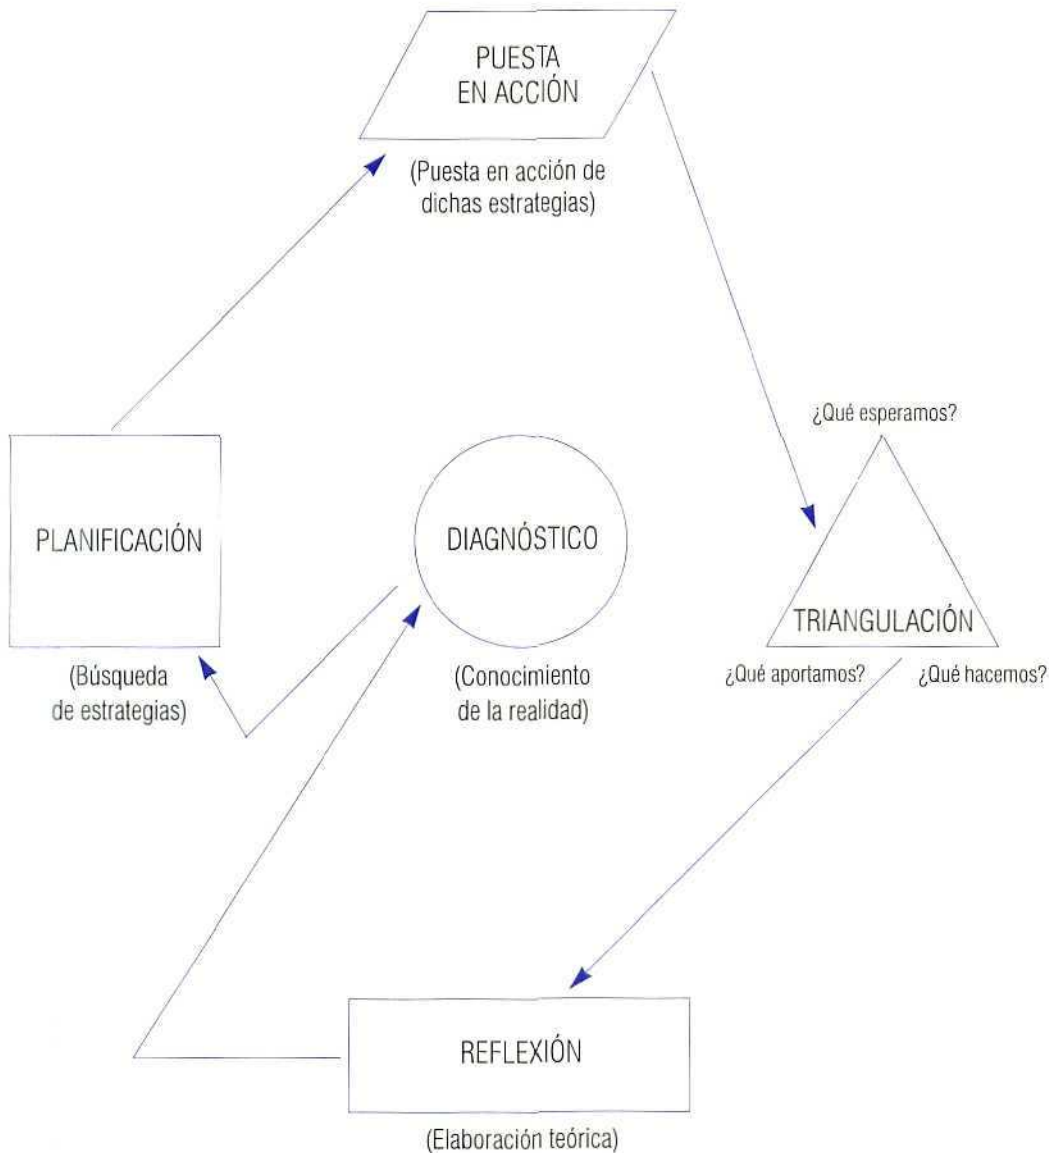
PUESTA EN ACCIÓN

(Puesta en acción de dichas estrategias)

¿Qué esperamos?

PLANIFICACIÓN

DIAGNÓSTICO

TRIANGULACIÓN

¿Qué aportamos?

¿Qué hacemos?

(Búsqueda de estrategias)

(Conocimiento de la realidad)

REFLEXIÓN

(Elaboración teórica)